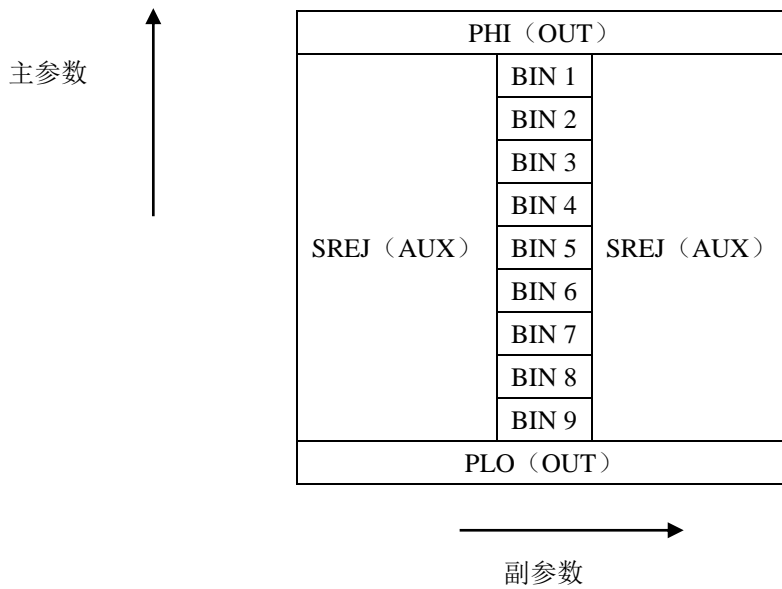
主参数

| PHI（OUT） | | |
|---|---|---|
| SREJ（AUX） | BIN 1 | SREJ（AUX） |
| | BIN 2 | |
| | BIN 3 | |
| | BIN 4 | |
| | BIN 5 | |
| | BIN 6 | |
| | BIN 7 | |
| | BIN 8 | |
| | BIN 9 | |
| PLO（OUT） | | |

副参数